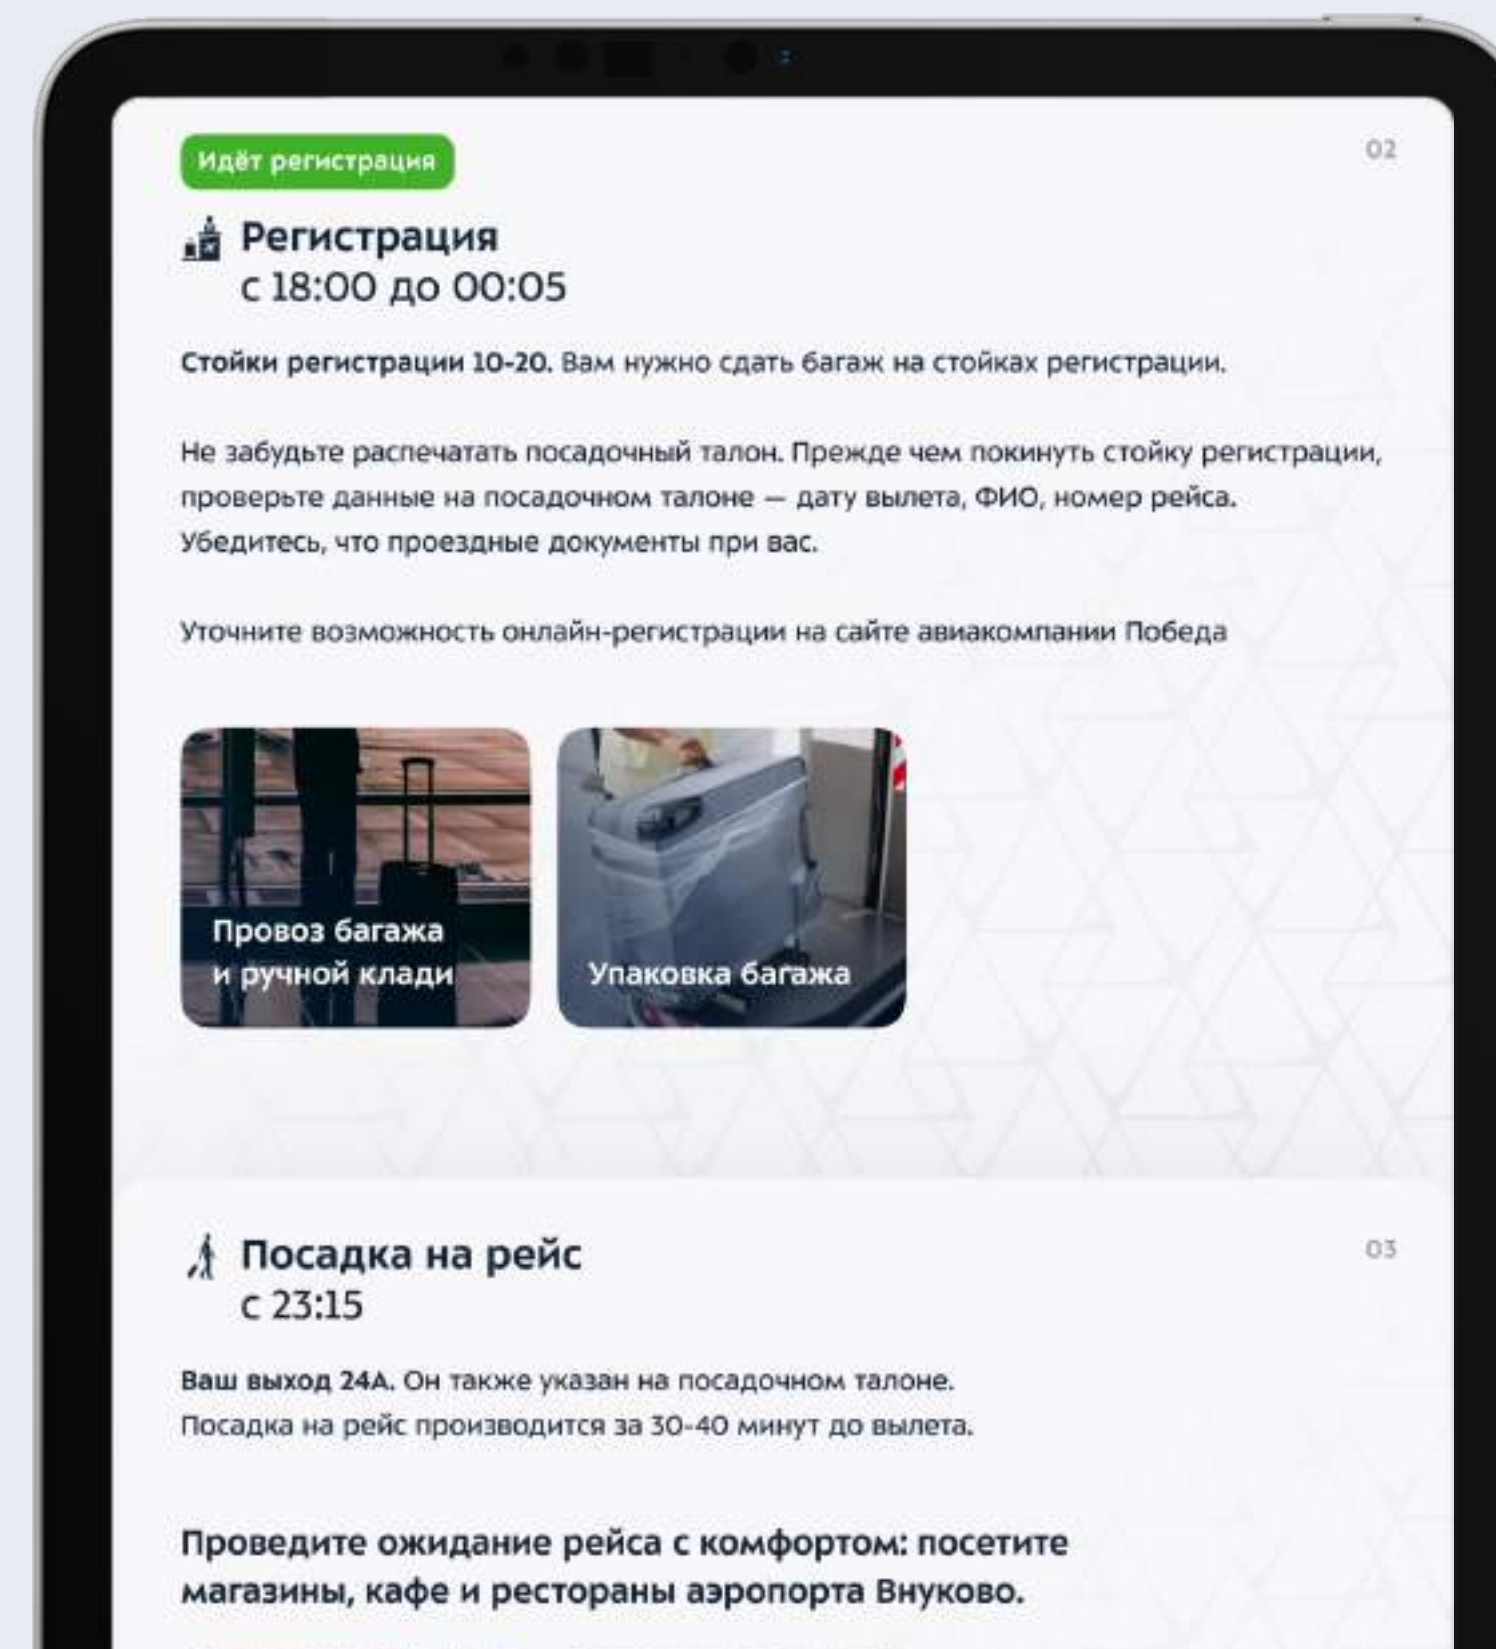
Идёт регистрация

02

Регистрация
с 18:00 до 00:05

Стойки регистрации 10-20. Вам нужно сдать багаж на стойках регистрации.

Не забудьте распечатать посадочный талон. Прежде чем покинуть стойку регистрации, проверьте данные на посадочном талоне — дату вылета, ФИО, номер рейса. Убедитесь, что проездные документы при вас.

Уточните возможность онлайн-регистрации на сайте авиакомпании Победа

Провоз багажа и ручной клади

Упаковка багажа

Посадка на рейс
с 23:15

03

Ваш выход 24А. Он также указан на посадочном талоне.
Посадка на рейс производится за 30-40 минут до вылета.

Проведите ожидание рейса с комфортом: посетите магазины, кафе и рестораны аэропорта Внуково.